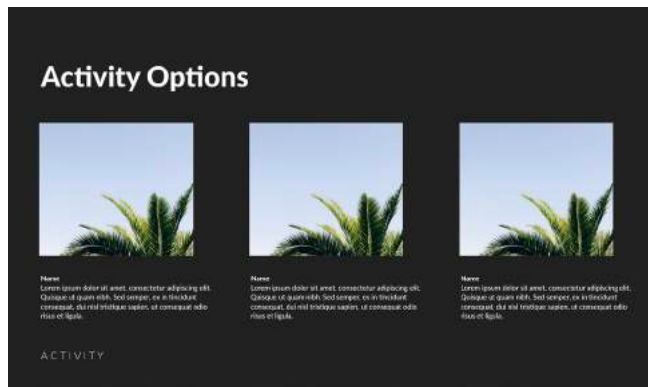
Activity Options

Name
Lorem ipsum dolor sit amet, consectetur adipiscing elit. Quisque ut quam nibh. Sed semper, ex in tincidunt consequat, dui nisl tristique sapien, ut consequat odio risus et ligula.

Name
Lorem ipsum dolor sit amet, consectetur adipiscing elit. Quisque ut quam nibh. Sed semper, ex in tincidunt consequat, dui nisl tristique sapien, ut consequat odio risus et ligula.

Name
Lorem ipsum dolor sit amet, consectetur adipiscing elit. Quisque ut quam nibh. Sed semper, ex in tincidunt consequat, dui nisl tristique sapien, ut consequat odio risus et ligula.

ACTIVITY